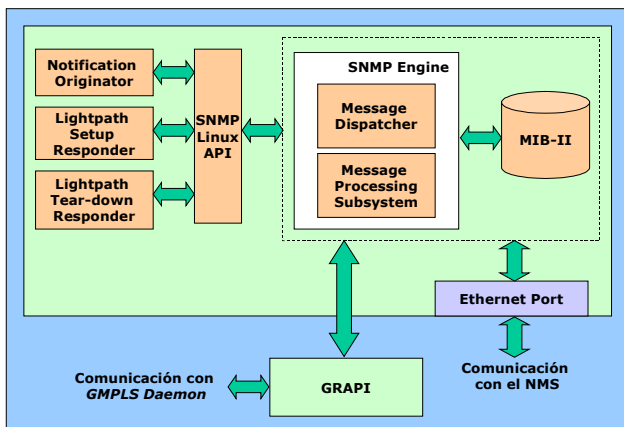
Notification Originator

Lightpath Setup Responder

Lightpath Tear-down Responder

SNMP Linux API

SNMP Engine

Message Dispatcher

Message Processing Subsystem

MIB-II

Ethernet Port

Comunicación con *GMPLS Daemon*

GRAPI

Comunicación con el NMS